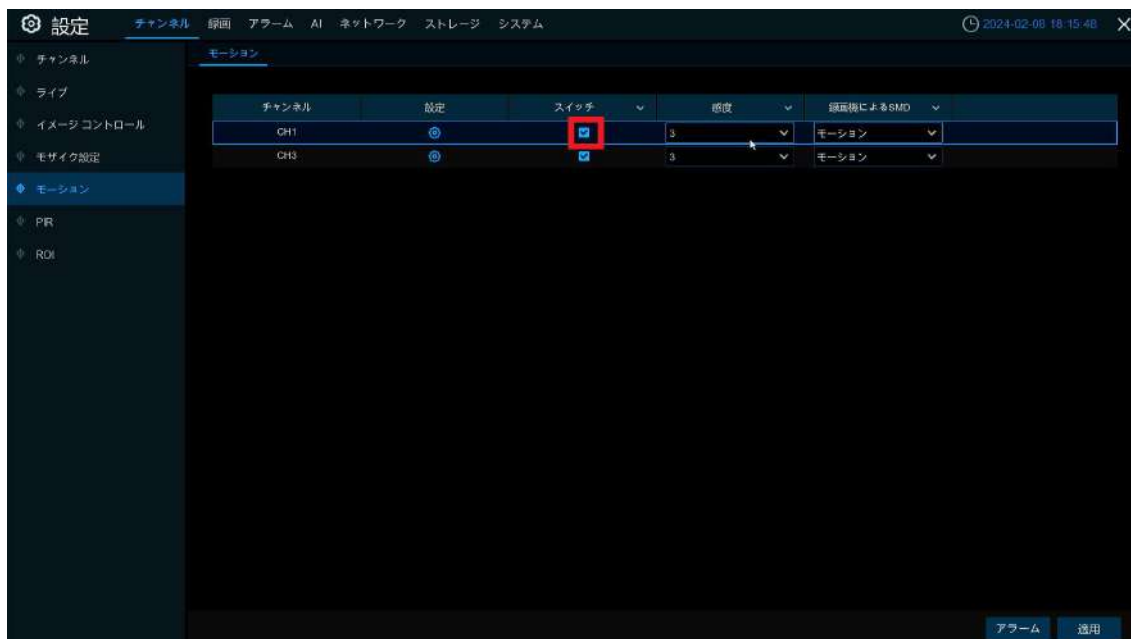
設定 チャンネル 録画 アラーム AI ネットワーク ストレージ システム 2024-02-08 18:15:48

チャンネル
ライブ
イメージ コントロール
モザイク設定
モーション
PIR
ROI

モーション

| チャンネル | 設定 | スイッチ | 感度 | 録画機によるSMD |
|---|---|---|---|---|
| CH1 | | | 3 | モーション |
| CH3 | | | 3 | モーション |

アラーム 適用